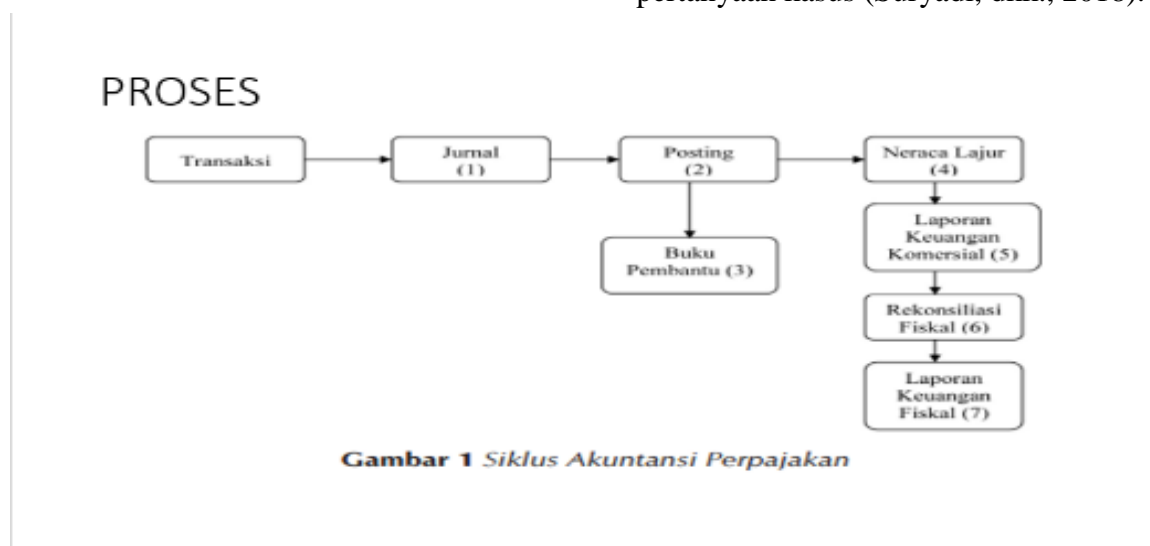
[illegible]

PROSES

Transaksi

Jurnal (1)

Posting (2)

Neraca Lajur (4)

Buku Pembantu (3)

Laporan Keuangan Komersial (5)

Rekonsiliasi Fiskal (6)

Laporan Keuangan Fiskal (7)

**Gambar 1** *Siklus Akuntansi Perpajakan*